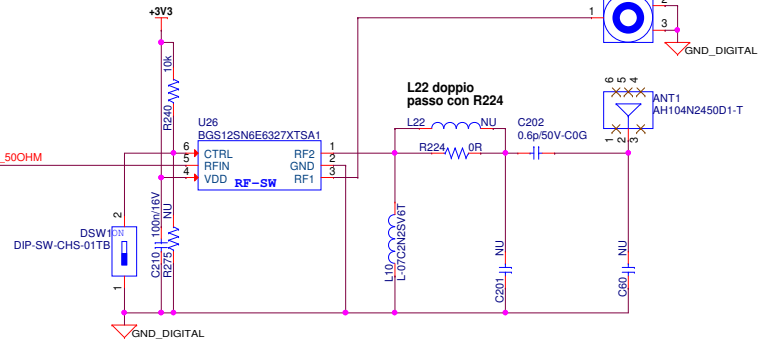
+3V3
1
3
2
GND_DIGITAL
10k
R240
L22 doppio
passo con R224
6 5 4
ANT1
AH104N2450D1-T
U26
BGS12SN6E6327XTSA1
L22
NU
C202
0.6p/50V-C0G
_50OHM
6
CTRL
RF2
2
R224
0R
5
RFIN
GND
1
4
VDD
RF1
3
RF-SW
1 2 3
100n/16V
NU
2
DSW1
ON
DIP-SW-CHS-01TB
C210
R275
L10
L-07C2N2SV6T
NU
C201
NU
C60
1
GND_DIGITAL